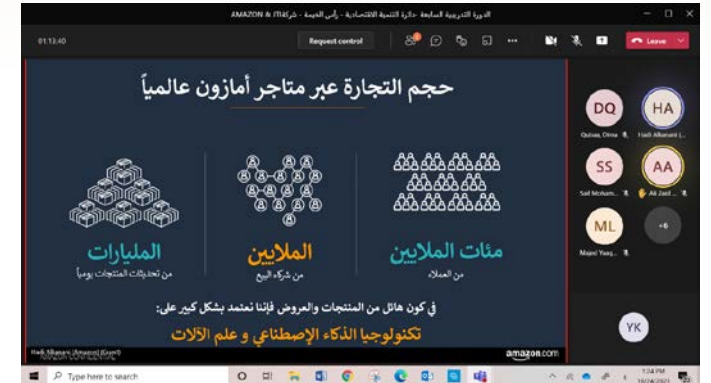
الدورة التدريبية السابعة -دائرة التنمية الاقتصادية - رأس الخيمة - شركة AMAZON & ITI

01:13:40

Request control

Leave

حجم التجارة عبر متاجر أمازون عالمياً

مئات الملايين
من العملاء

الملايين
من شركاء البيع

المليارات
من تحديثات المنتجات يومياً

في كون هائل من المنتجات والعروض فإننا نعتمد بشكل كبير على:

تكنولوجيا الذكاء الإصطناعي و علم الآلات

amazon.com

Hadi Alkanani (Amazon) (Guest)

DQ
Qutaiba, Olma

HA
Hadi Alkanani (...

SS
Saif Moham...

AA
Ali Zaid ...

ML
Majed Yaaq...

+6

YK

Type here to search

1:24 PM
10/24/2021